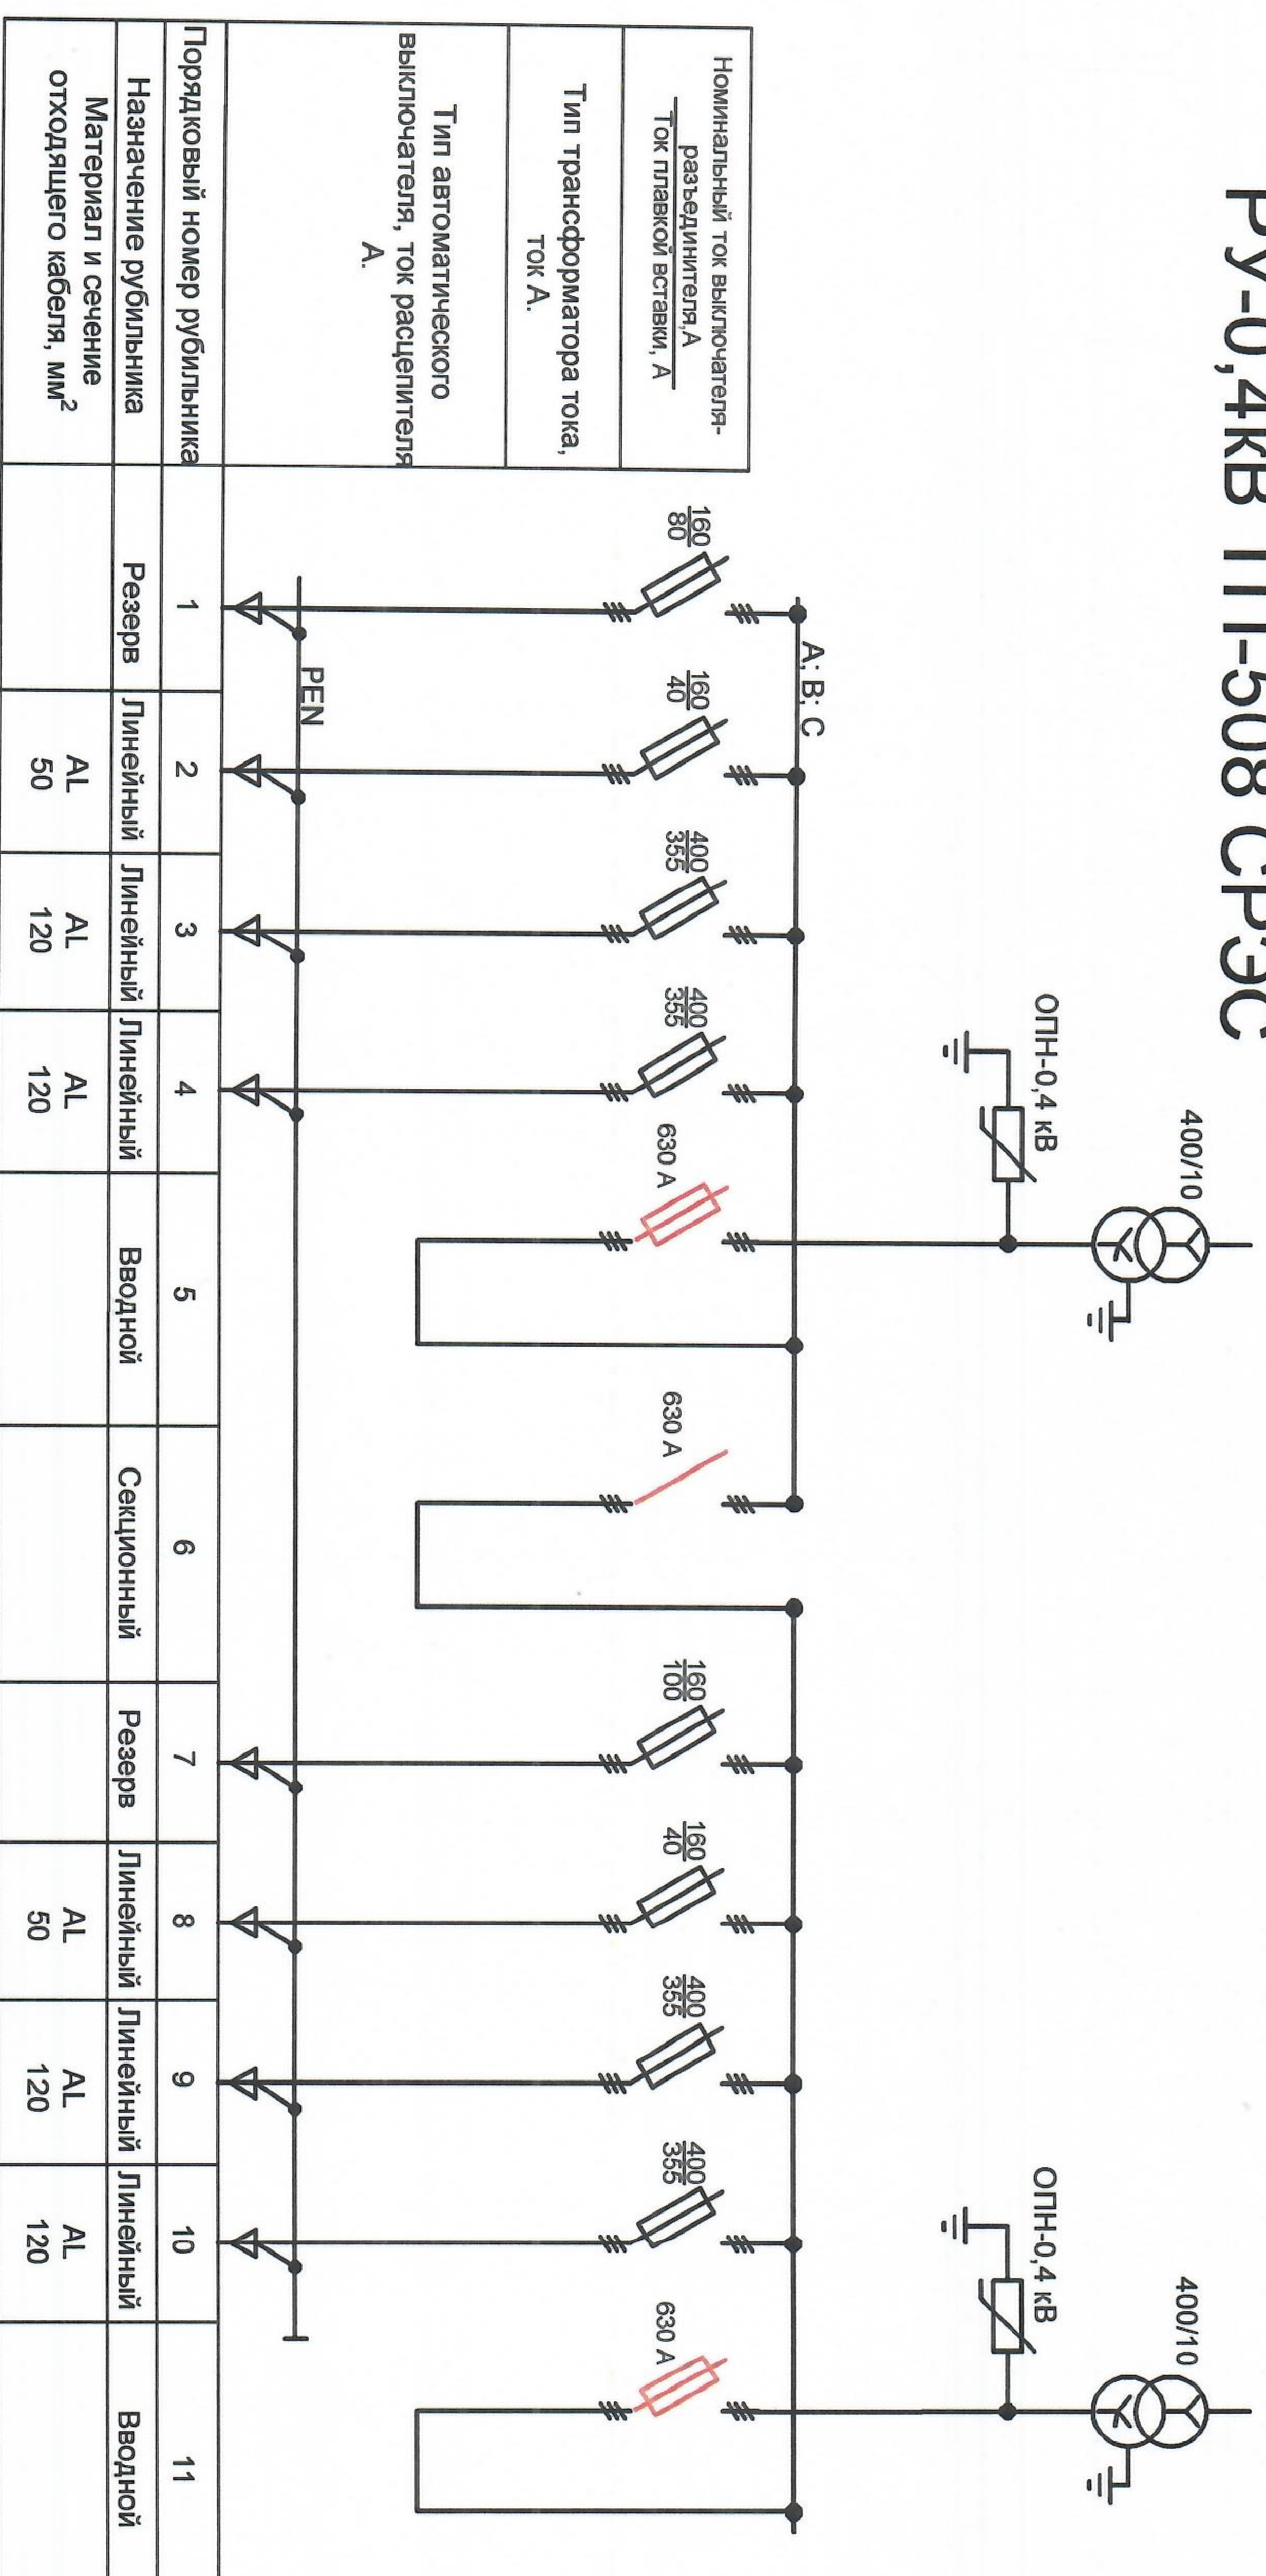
РУ-0,4кВ ТП-508 СРЭС

400/10
ОПН-0,4 кВ
400/10
ОПН-0,4 кВ

A; B; C
PEN

| Номинальный ток выключателя-разъединителя,А / Ток плавкой вставки, А | $\frac{160}{80}$ | $\frac{160}{40}$ | $\frac{400}{355}$ | $\frac{400}{355}$ | 630 А | 630 А | $\frac{160}{100}$ | $\frac{160}{40}$ | $\frac{400}{355}$ | $\frac{400}{355}$ | 630 А |
|---|---|---|---|---|---|---|---|---|---|---|---|
| Тип трансформатора тока, ток А. | | | | | | | | | | | |
| Тип автоматического выключателя, ток расцепителя А. | | | | | | | | | | | |
| Порядковый номер рубильника | 1 | 2 | 3 | 4 | 5 | 6 | 7 | 8 | 9 | 10 | 11 |
| Назначение рубильника | Резерв | Линейный | Линейный | Линейный | Вводной | Секционный | Резерв | Линейный | Линейный | Линейный | Вводной |
| Материал и сечение отходящего кабеля, мм$^2$ | | AL 50 | AL 120 | AL 120 | | | | AL 50 | AL 120 | AL 120 | |